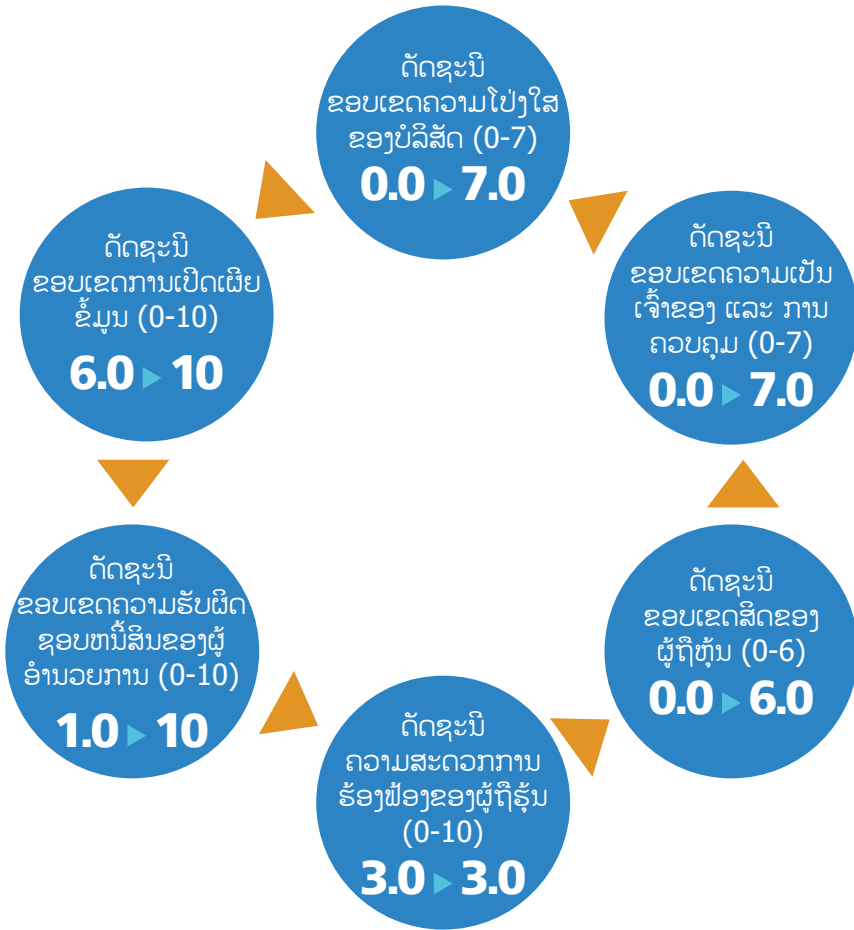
ດັດຊະນີ ຂອບເຂດຄວາມໂປ່ງໃສ ຂອງບໍລິສັດ (0-7)
0.0 ▸ 7.0

ດັດຊະນີ ຂອບເຂດຄວາມເປັນ ເຈົ້າຂອງ ແລະ ການ ຄວບຄຸມ (0-7)
0.0 ▸ 7.0

ດັດຊະນີ ຂອບເຂດສິດຂອງ ຜູ້ຖືຫຸ້ນ (0-6)
0.0 ▸ 6.0

ດັດຊະນີ ຄວາມສະດວກການ ຮ້ອງຟ້ອງຂອງຜູ້ຖືຮຸ້ນ (0-10)
3.0 ▸ 3.0

ດັດຊະນີ ຂອບເຂດຄວາມຮັບຜິດ ຊອບຫນີ້ສິນຂອງຜູ້ ອໍານວຍການ (0-10)
1.0 ▸ 10

ດັດຊະນີ ຂອບເຂດການເປີດເຜີຍ ຂໍ້ມູນ (0-10)
6.0 ▸ 10